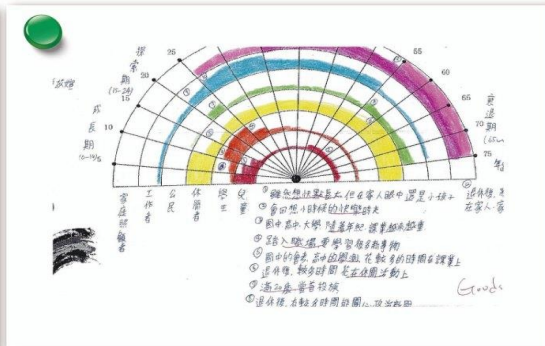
「成長期」(0-14歲)

探索期 (15-24)

建立期

衰退期 (65以上)

25

20

15

10

5

55

60

65

70

75

家庭照顧者

工作者

公民

休閒者

學生

兒童

退休後，享受在家人…

①

②

③

④

⑤

⑥

⑦

① 雖然您很累甚至但在家人眼中還是小孩子

② 會回想小時候的快樂時光

③ 國中高中大學 隨著年紀 讀書越來越重

④ 踏入職場，要學習很多新事物

⑤ 國中的我，跟社區的關係，花較多的時間在讀書上

⑥ 退休後，較多時間 花在休閒活動上

⑦ 進入社會，要有投稿

⑧ 退休後，有較多時間陪伴家人，以及教團

Good!